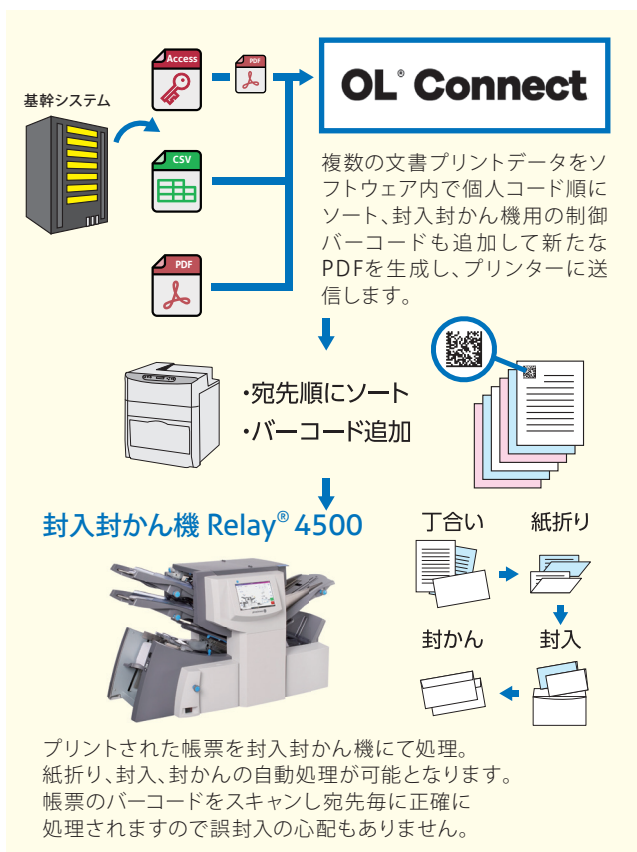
基幹システム

Access

PDF

CSV

PDF

OL® Connect

複数の文書プリントデータをソフトウェア内で個人コード順にソート、封入封かん機用の制御バーコードも追加して新たなPDFを生成し、プリンターに送信します。

・宛先順にソート
・バーコード追加

封入封かん機 Relay® 4500

丁合い

紙折り

封かん

封入

プリントされた帳票を封入封かん機にて処理。
紙折り、封入、封かんの自動処理が可能となります。
帳票のバーコードをスキャンし宛先毎に正確に
処理されますので誤封入の心配もありません。